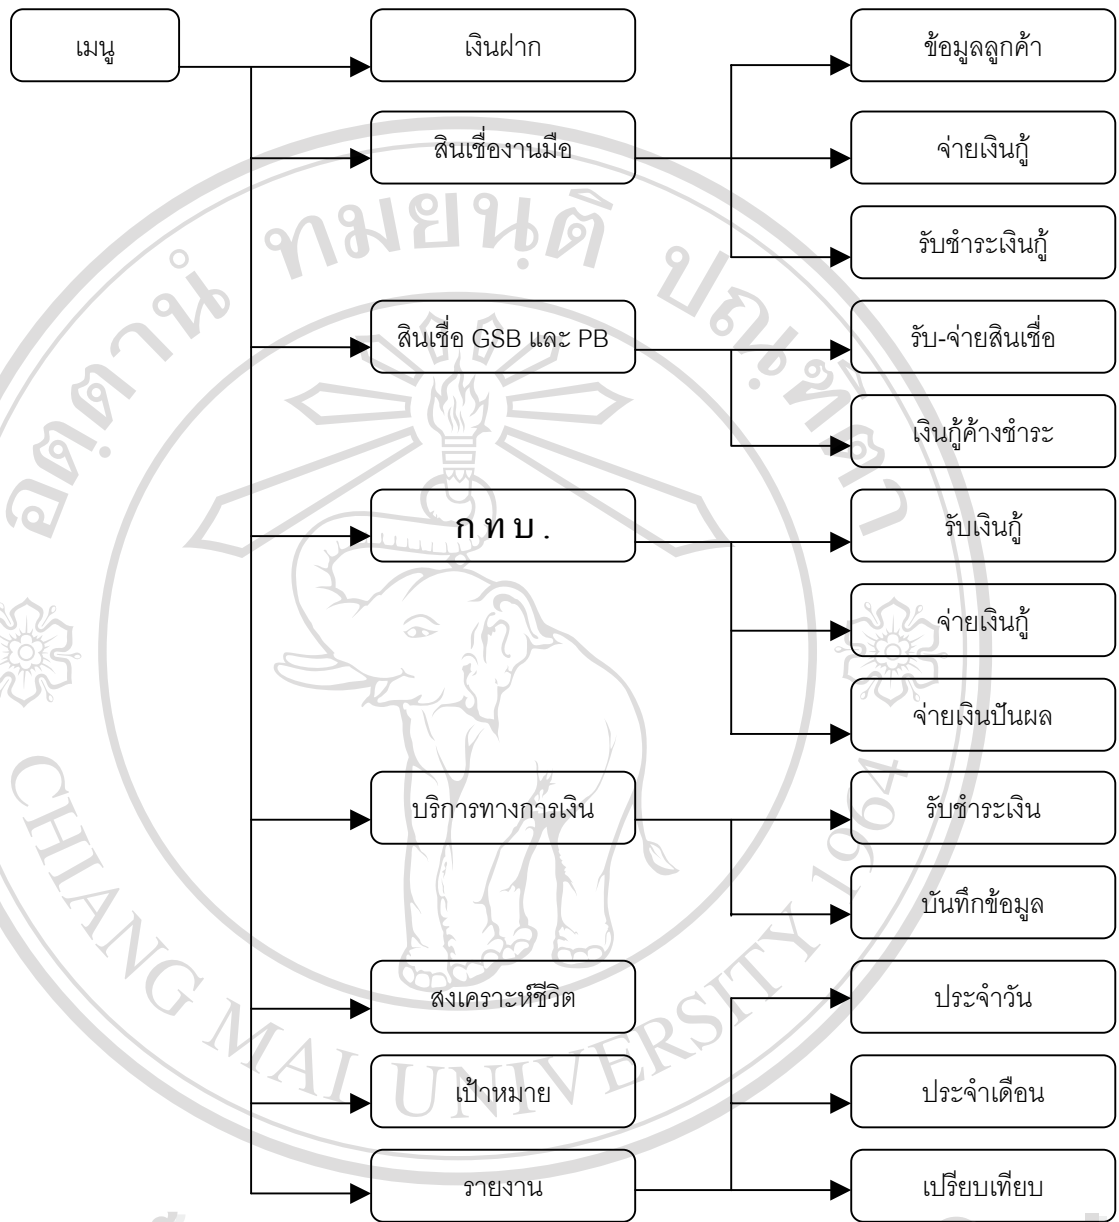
เมนู

เงินฝาก

สินเชื่องานมือ

สินเชื่อ GSB และ PB

กทบ.

บริการทางการเงิน

สงเคราะห์ชีวิต

เป้าหมาย

รายงาน

ข้อมูลลูกค้า

จ่ายเงินกู้

รับชำระเงินกู้

รับ-จ่ายสินเชื่อ

เงินกู้ค้างชำระ

รับเงินกู้

จ่ายเงินกู้

จ่ายเงินปันผล

รับชำระเงิน

บันทึกข้อมูล

ประจำวัน

ประจำเดือน

เปรียบเทียบ

ลิขสิทธิ์มหาวิทยาลัยเชียงใหม่

CHIANG MAI UNIVERSITY 1964